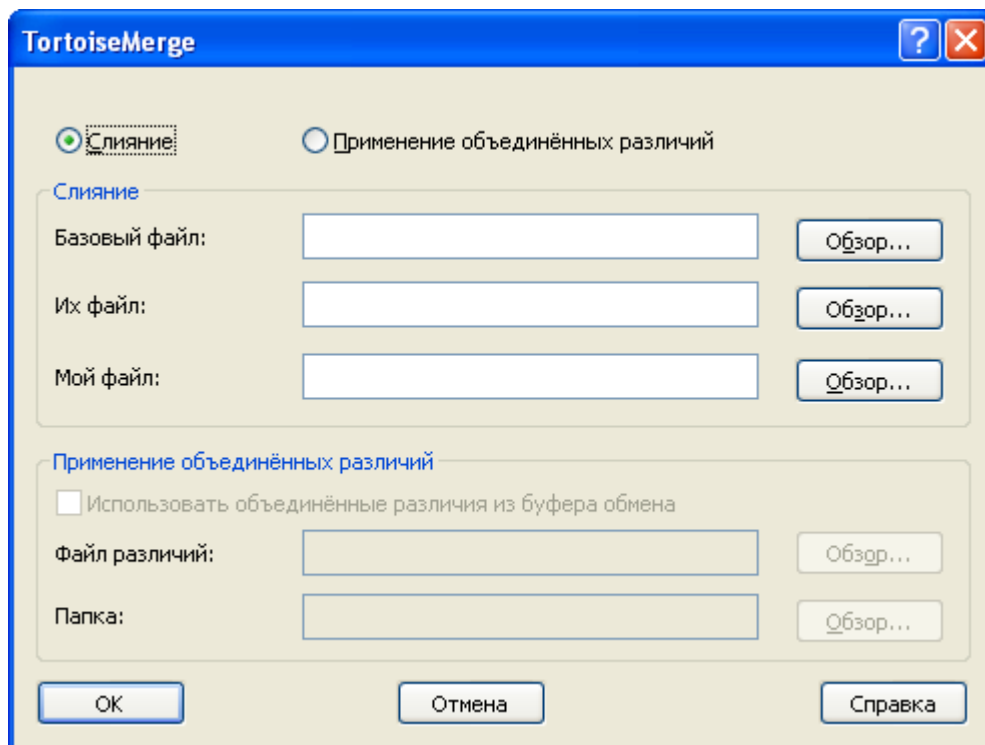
TortoiseMerge

Слияние

Применение объединённых различий

Слияние

Базовый файл:

Обзор...

Их файл:

Обзор...

Мой файл:

Обзор...

Применение объединённых различий

Использовать объединённые различия из буфера обмена

Файл различий:

Обзор...

Папка:

Обзор...

OK

Отмена

Справка